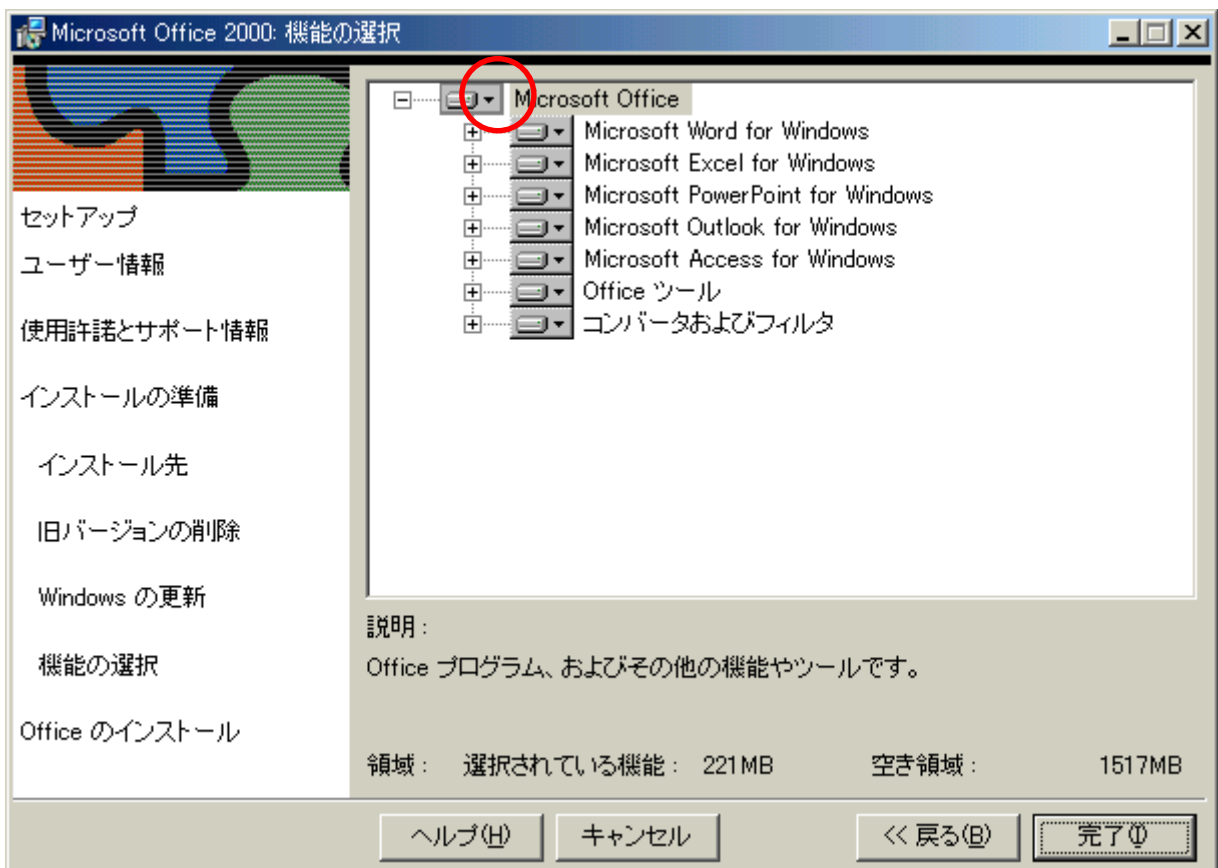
Microsoft Office 2000: 機能の選択

セットアップ
ユーザー情報
使用許諾とサポート情報
インストールの準備
インストール先
旧バージョンの削除
Windows の更新
機能の選択
Office のインストール

Microsoft Office
Microsoft Word for Windows
Microsoft Excel for Windows
Microsoft PowerPoint for Windows
Microsoft Outlook for Windows
Microsoft Access for Windows
Office ツール
コンバータおよびフィルタ

説明:
Office プログラム、およびその他の機能やツールです。

領域: 選択されている機能: 221MB 空き領域: 1517MB

ヘルプ(H) キャンセル << 戻る(B) 完了(I)